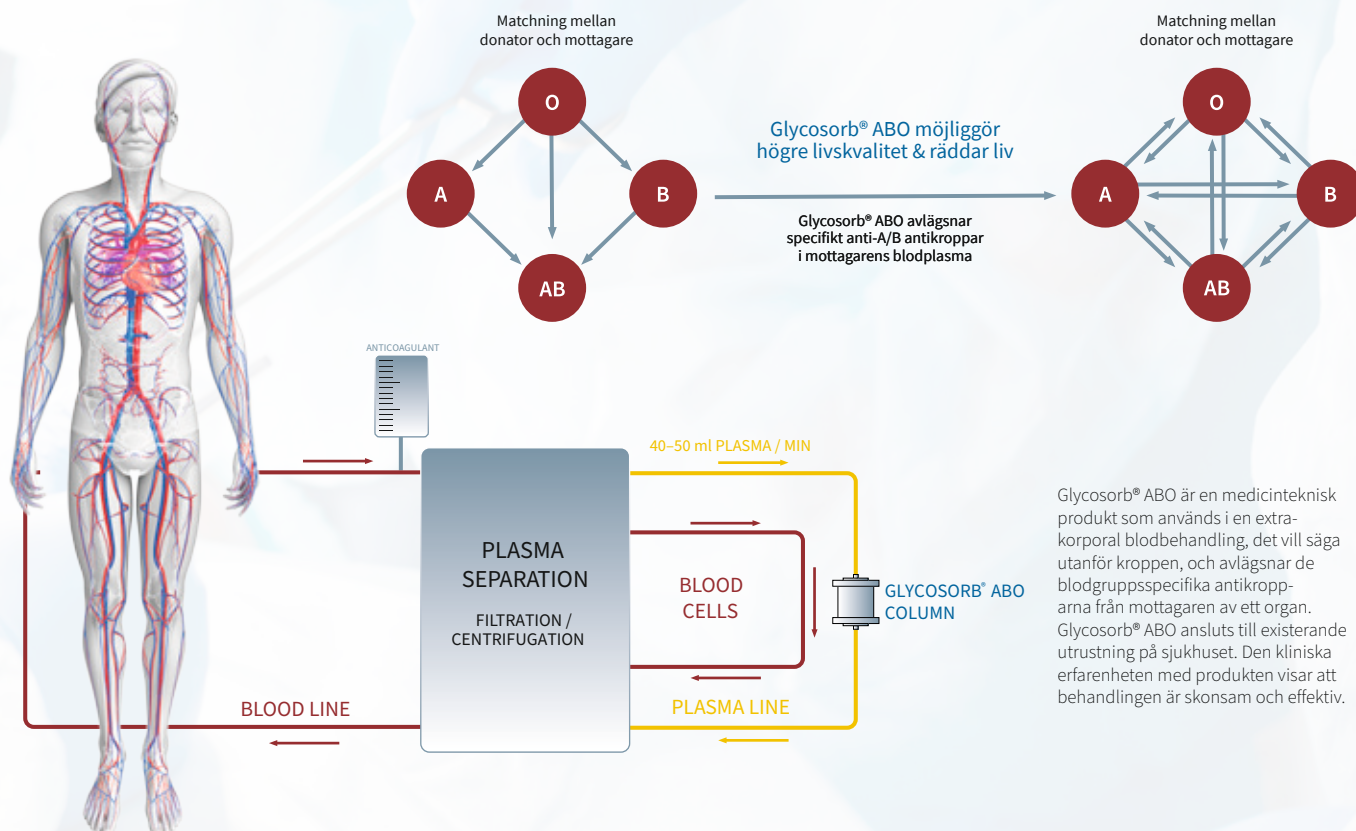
Matchning mellan donator och mottagare

O

A

B

AB

Glycosorb® ABO möjliggör högre livskvalitet & räddar liv

Glycosorb® ABO avlägsnar specifikt anti-A/B antikroppar i mottagarens blodplasma

Matchning mellan donator och mottagare

O

A

B

AB

ANTICOAGULANT

40–50 ml PLASMA / MIN

PLASMA SEPARATION

FILTRATION / CENTRIFUGATION

BLOOD CELLS

GLYCOSORB® ABO COLUMN

BLOOD LINE

PLASMA LINE

Glycosorb® ABO är en medicinteknisk produkt som används i en extrakorporal blodbehandling, det vill säga utanför kroppen, och avlägsnar de blodgruppsspecifika antikropparna från mottagaren av ett organ. Glycosorb® ABO ansluts till existerande utrustning på sjukhuset. Den kliniska erfarenheten med produkten visar att behandlingen är skonsam och effektiv.